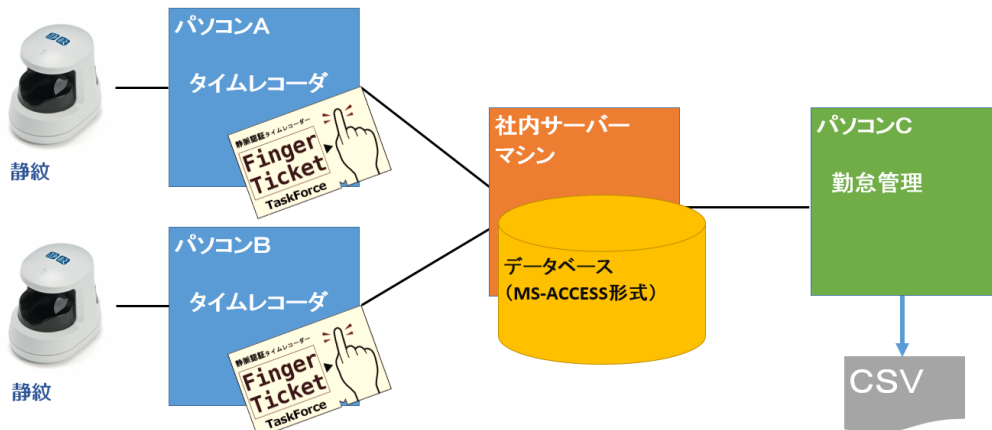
静紋

パソコンA

タイムレコーダ

静脈認証タイムレコーダー
Finger Ticket
TaskForce

静紋

パソコンB

タイムレコーダ

静脈認証タイムレコーダー
Finger Ticket
TaskForce

社内サーバーマシン

データベース
（MS-ACCESS形式）

パソコンC

勤怠管理

CSV